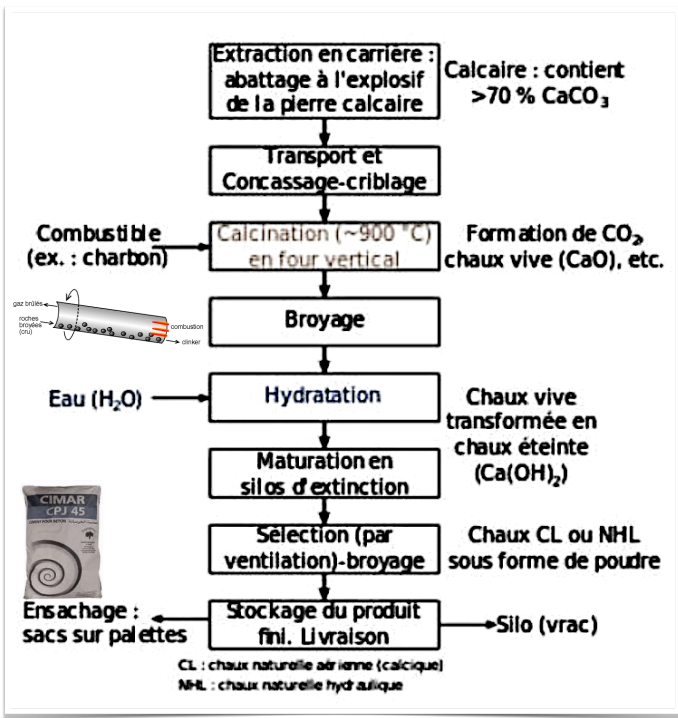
Extraction en carrière : abattage à l'explosif de la pierre calcaire

Calcaire : contient >70 % $CaCO_3$

Transport et Concassage-criblage

Combustible (ex. : charbon)

Calcination (~900 °C) en four vertical

Formation de $CO_2$, chaux vive (CaO), etc.

gaz brûlés

roches broyées (cru)

combustion

clinker

Broyage

Eau ($H_2O$)

Hydratation

Chaux vive transformée en chaux éteinte ($Ca(OH)_2$)

Maturation en silos d'extinction

CIMAR
CPJ 45

Sélection (par ventilation)-broyage

Chaux CL ou NHL sous forme de poudre

Ensachage : sacs sur palettes

Stockage du produit fini. Livraison

Silo (vrac)

CL : chaux naturelle aérienne (calcique)
NHL : chaux naturelle hydraulique